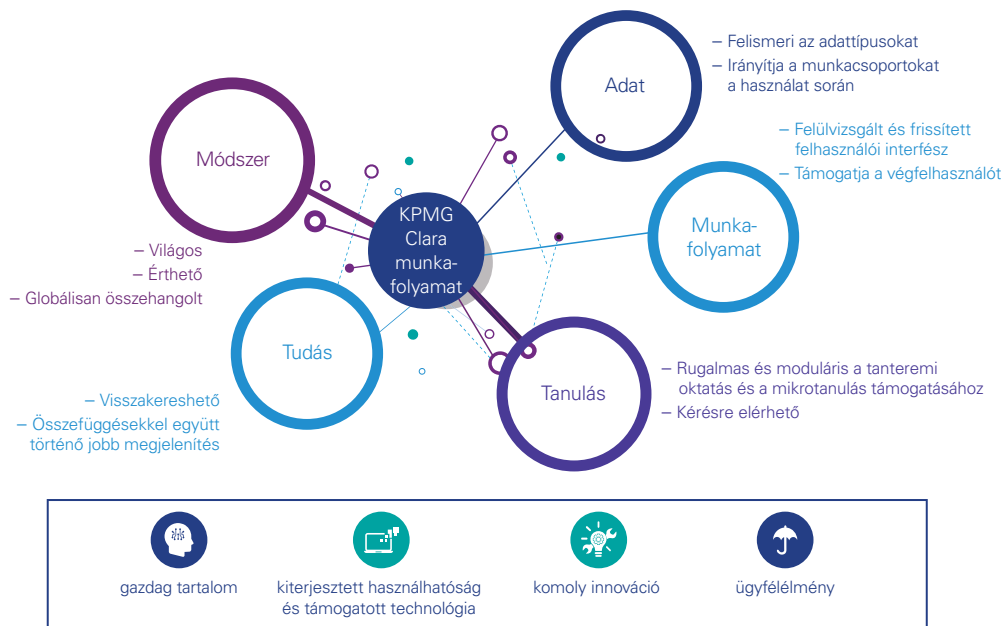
Adat

– Felismeri az adattípusokat
– Irányítja a munkacsoportokat a használat során

Módszer

– Világos
– Érthető
– Globálisan összehangolt

KPMG Clara munkafolyamat

Munkafolyamat

– Felülvizsgált és frissített felhasználói interfész
– Támogatja a végfelhasználót

Tudás

– Visszakereshető
– Összefüggésekkel együtt történő jobb megjelenítés

Tanulás

– Rugalmas és moduláris a tantermi oktatás és a mikrotanulás támogatásához
– Kérésre elérhető

gazdag tartalom

kiterjesztett használhatóság és támogatott technológia

komoly innováció

ügyfélélmény